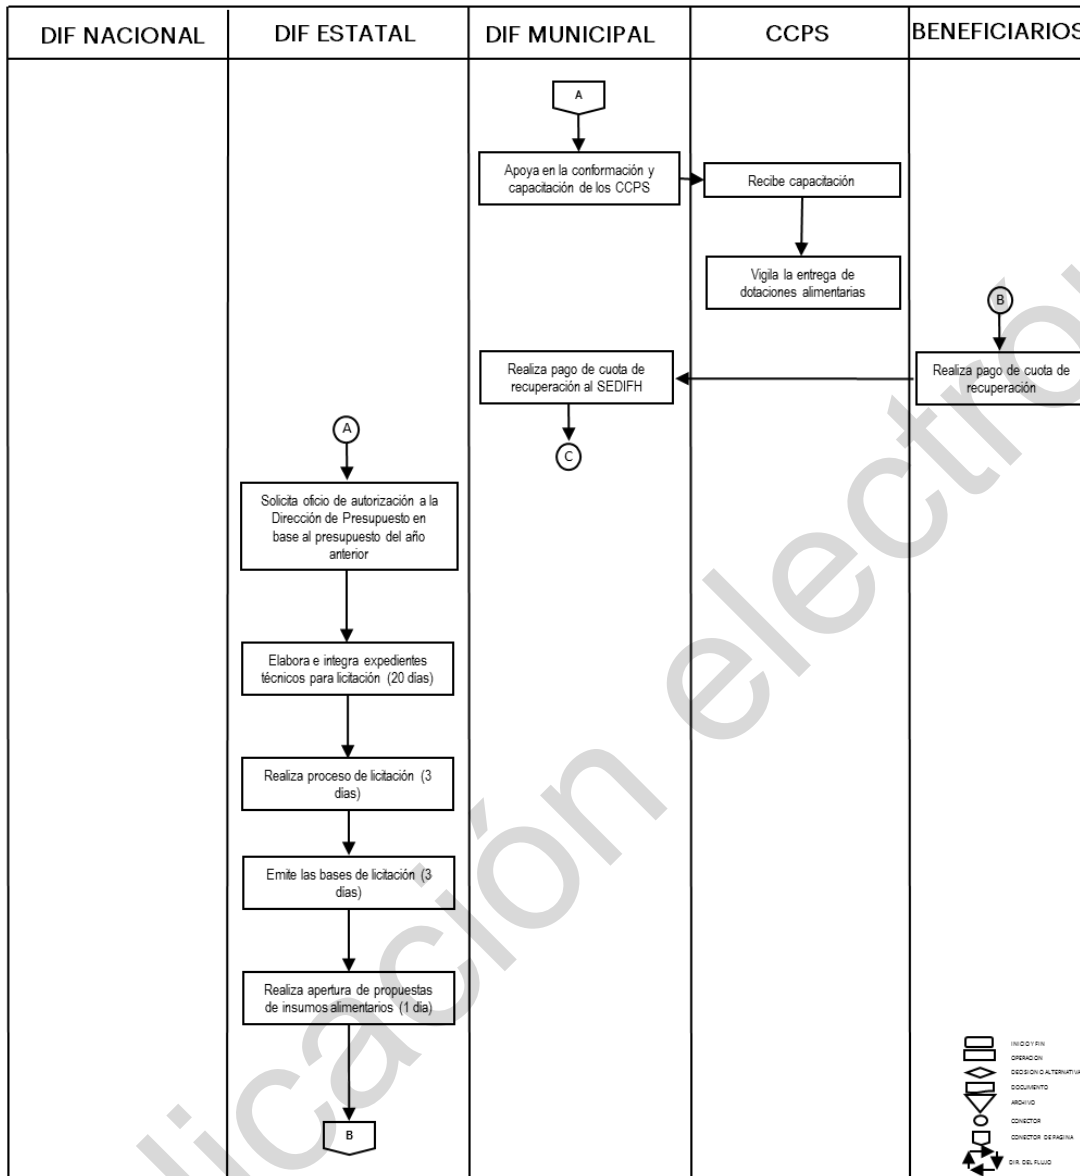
| DIF NACIONAL | DIF ESTATAL | DIF MUNICIPAL | CCPS | BENEFICIARIOS |
|---|---|---|---|---|

A

Apoya en la conformación y capacitación de los CCPS

Recibe capacitación

Vigila la entrega de dotaciones alimentarias

B

Realiza pago de cuota de recuperación

Realiza pago de cuota de recuperación al SEDIFH

C

A

Solicita oficio de autorización a la Dirección de Presupuesto en base al presupuesto del año anterior

Elabora e integra expedientes técnicos para licitación (20 dias)

Realiza proceso de licitación (3 dias)

Emite las bases de licitación (3 dias)

Realiza apertura de propuestas de insumos alimentarios (1 dia)

B

INICIO Y FIN
OPERACION
DECISION O ALTERNATIVA
DOCUMENTO
ARCHIVO
CONECTOR
CONECTOR DE PAGINA
DIR. DEL FLUJO

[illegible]licación electró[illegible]